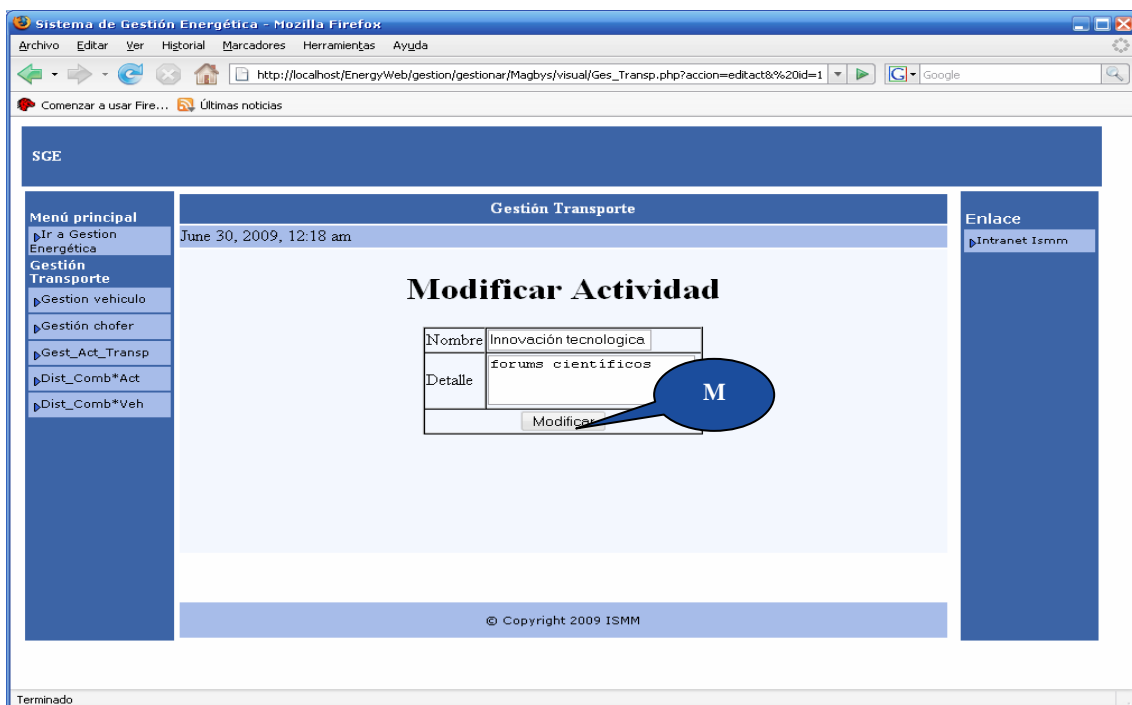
Sistema de Gestión Energética - Mozilla Firefox

Archivo Editar Ver Historial Marcadores Herramientas Ayuda

http://localhost/EnergyWeb/gestion/gestionar/Magbys/visual/Ges_Transp.php?accion=editact&%20id=1

Google

Comenzar a usar Fire... Últimas noticias

SGE

Menú principal

Ir a Gestion Energética

Gestión Transporte

Gestion vehiculo

Gestión chofer

Gest_Act_Transp

Dist_Comb*Act

Dist_Comb*Veh

Gestión Transporte

June 30, 2009, 12:18 am

Modificar Actividad

| Nombre | Innovación tecnologica |
|---|---|
| Detalle | forums científicos |
| Modificar | |

M

© Copyright 2009 ISMM

Enlace

Intranet Ismm

Terminado